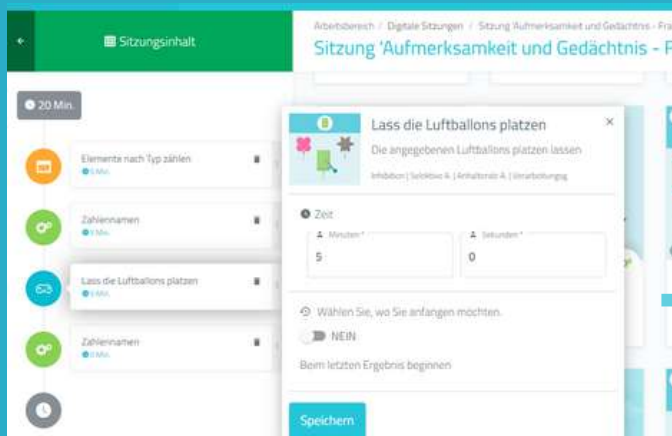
Sitzungsinhalt

Arbeitsbereich / Digitale Sitzungen / Sitzung 'Aufmerksamkeit und Gedächtnis - Fra

Sitzung 'Aufmerksamkeit und Gedächtnis - F

20 Min.

Elemente nach Typ zählen
5 Min.

Zahlennamen
5 Min.

Lass die Luftballons platzen
5 Min.

Zahlennamen
5 Min.

Lass die Luftballons platzen

Die angegebenen Luftballons platzen lassen

Inhibition | Selektive A. | Anhaltende A. | Verarbeitungsg

Zeit

Minuten *
5

Sekunden *
0

Wählen Sie, wo Sie anfangen möchten.

NEIN

Beim letzten Ergebnis beginnen

Speichern